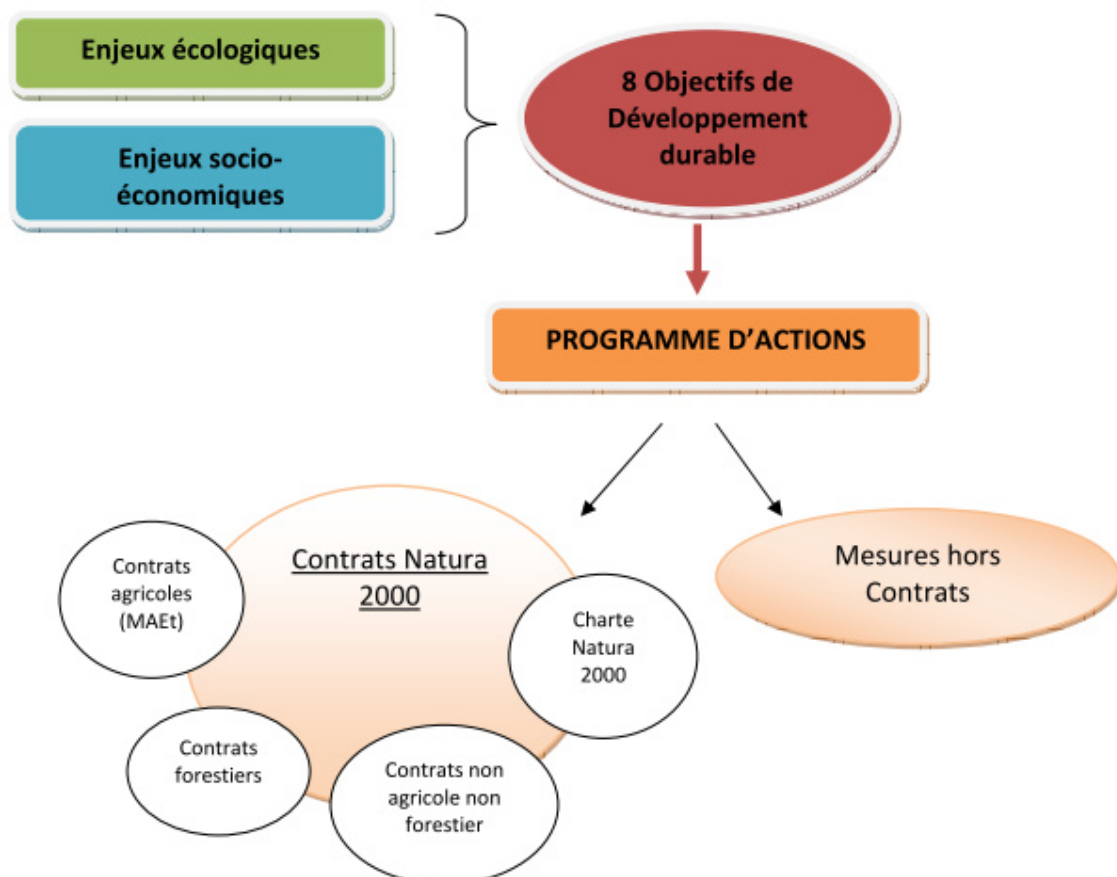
Enjeux écologiques

Enjeux socio-économiques

8 Objectifs de Développement durable

PROGRAMME D'ACTIONS

Contrats Natura 2000

Contrats agricoles (MAEt)

Charte Natura 2000

Contrats forestiers

Contrats non agricole non forestier

Mesures hors Contrats